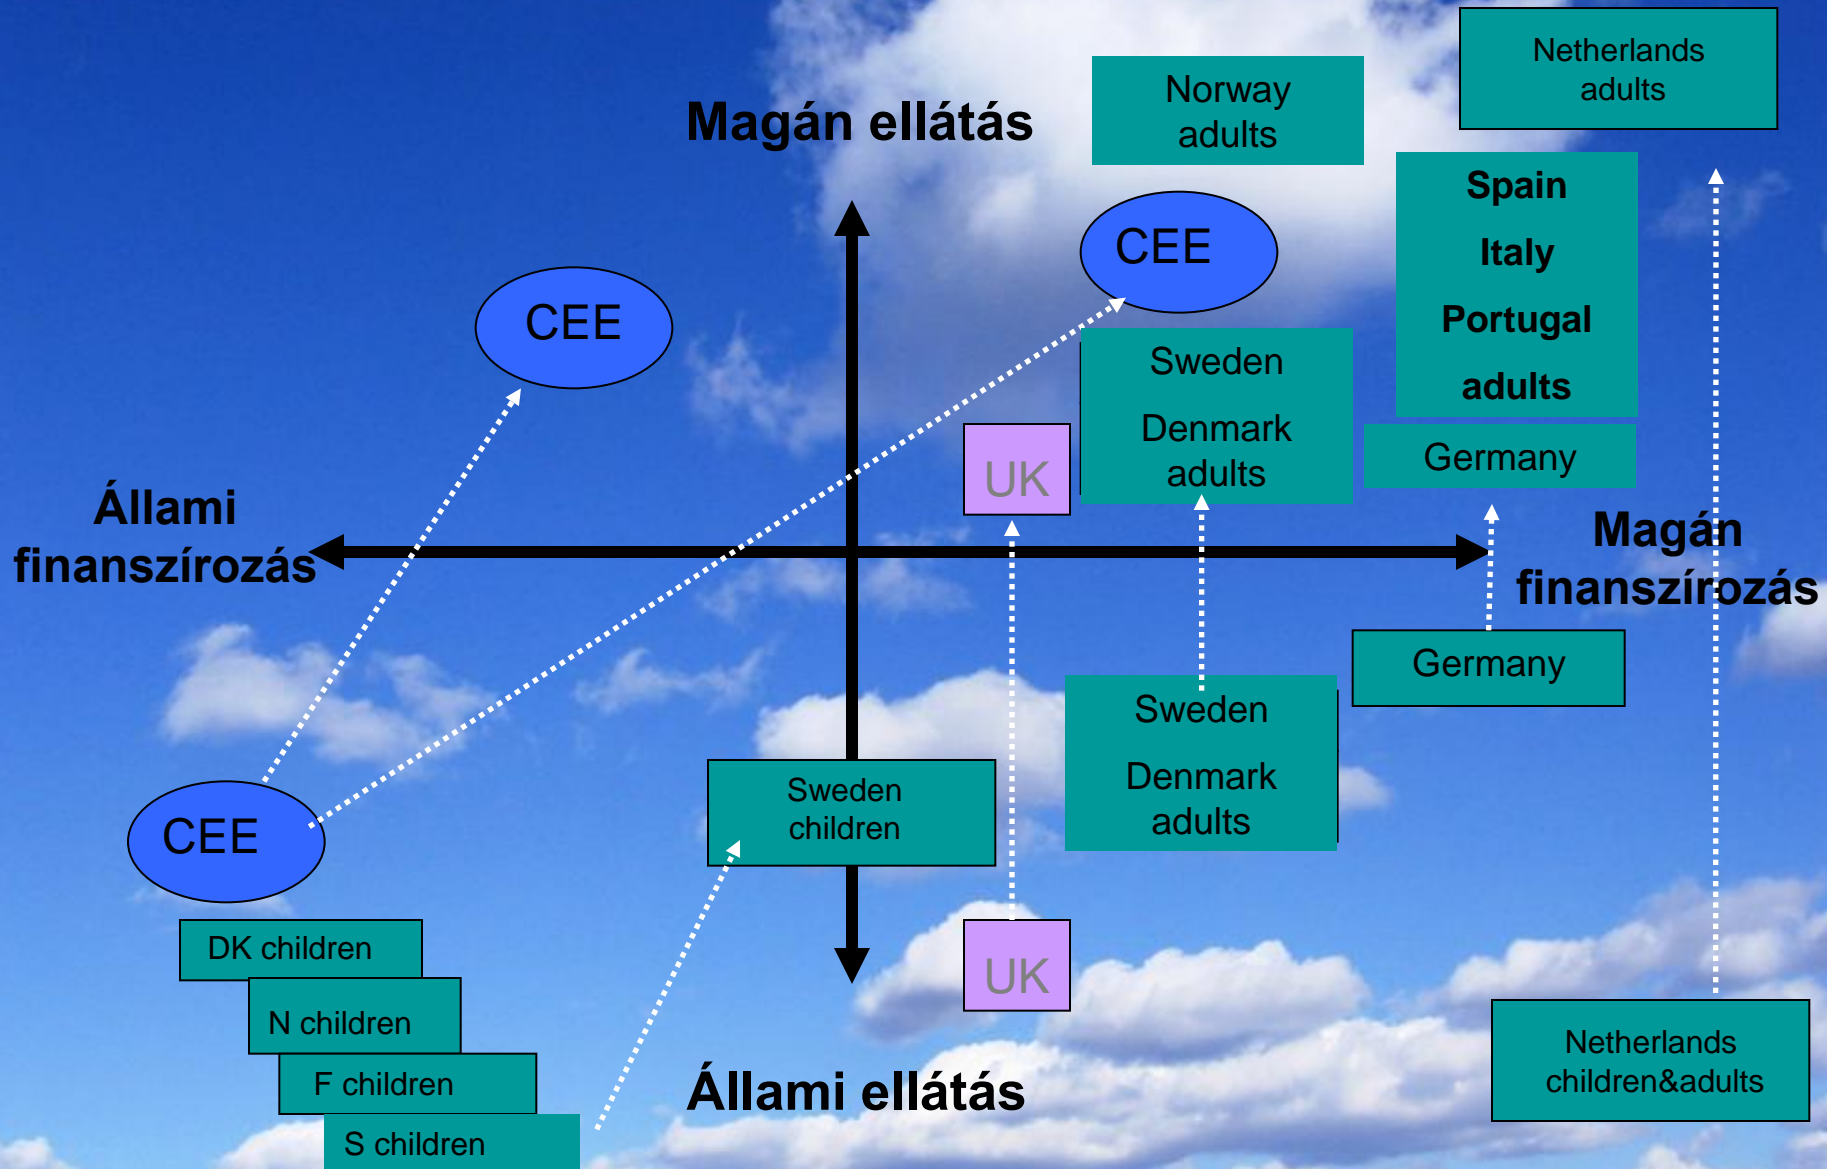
Magán ellátás

Norway adults

Netherlands adults

Spain
Italy
Portugal
adults

CEE

CEE

Sweden
Denmark
adults

UK

Germany

Állami finanszírozás

Magán finanszírozás

Germany

Sweden
Denmark
adults

CEE

Sweden children

DK children

N children

F children

S children

UK

Állami ellátás

Netherlands children&adults